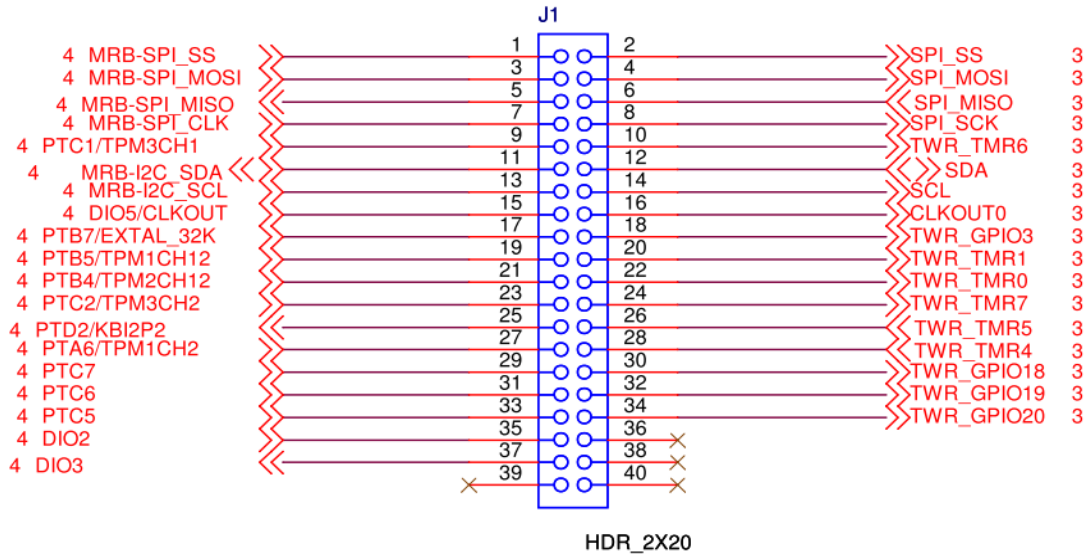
J1

4 MRB-SPI_SS
4 MRB-SPI_MOSI
4 MRB-SPI_MISO
4 MRB-SPI_CLK
4 PTC1/TPM3CH1
4 MRB-I2C_SDA
4 MRB-I2C_SCL
4 DIO5/CLKOUT
4 PTB7/EXTAL_32K
4 PTB5/TPM1CH12
4 PTB4/TPM2CH12
4 PTC2/TPM3CH2
4 PTD2/KBI2P2
4 PTA6/TPM1CH2
4 PTC7
4 PTC6
4 PTC5
4 DIO2
4 DIO3

1 2
3 4
5 6
7 8
9 10
11 12
13 14
15 16
17 18
19 20
21 22
23 24
25 26
27 28
29 30
31 32
33 34
35 36
37 38
39 40

SPI_SS 3
SPI_MOSI 3
SPI_MISO 3
SPI_SCK 3
TWR_TMR6 3
SDA 3
SCL 3
CLKOUT0 3
TWR_GPIO3 3
TWR_TMR1 3
TWR_TMR0 3
TWR_TMR7 3
TWR_TMR5 3
TWR_TMR4 3
TWR_GPIO18 3
TWR_GPIO19 3
TWR_GPIO20 3

HDR_2X20